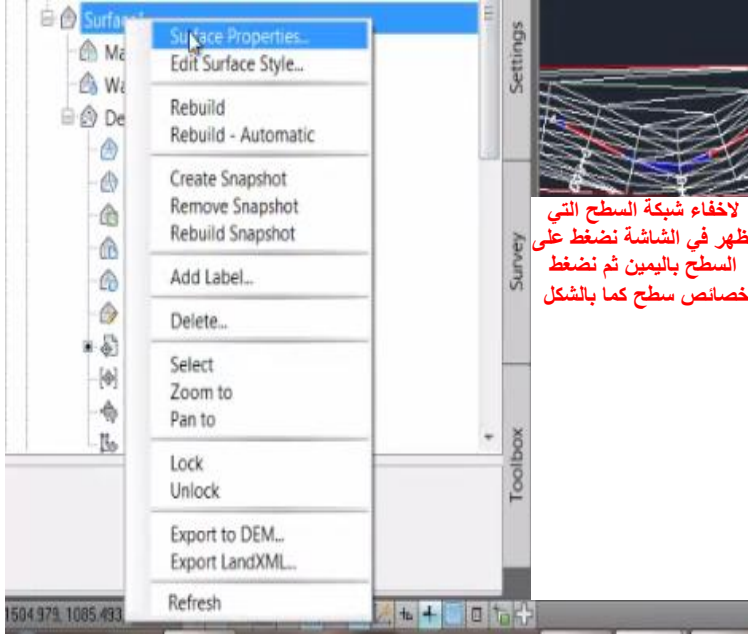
Surface
Ma
Wa
De
Surface Properties...
Edit Surface Style...
Rebuild
Rebuild - Automatic
Create Snapshot
Remove Snapshot
Rebuild Snapshot
Add Label...
Delete...
Select
Zoom to
Pan to
Lock
Unlock
Export to DEM...
Export LandXML...
Refresh
Settings
Survey
Toolbox
لاخفاء شبكة السطح التي ظهر في الشاشة نضغط على السطح باليمين ثم نضغط خصائص سطح كما بالشكل
1504979, 1085493,